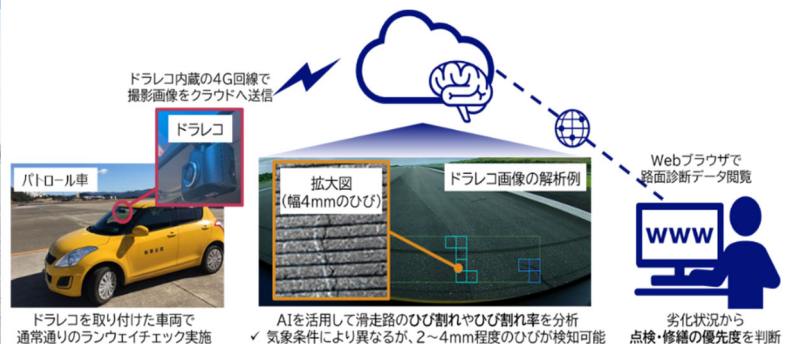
ドラレコ内蔵の4G回線で
撮影画像をクラウドへ送信

ドラレコ

パトロール車

拡大図
(幅4mmのひび)

ドラレコ画像の解析例

Webブラウザで
路面診断データ閲覧

WWW

ドラレコを取り付けた車両で
通常通りのランウェイチェック実施

AIを活用して滑走路のひび割れやひび割れ率を分析
✓ 気象条件により異なるが、2～4mm程度のひびが検知可能

劣化状況から
点検・修繕の優先度を判断